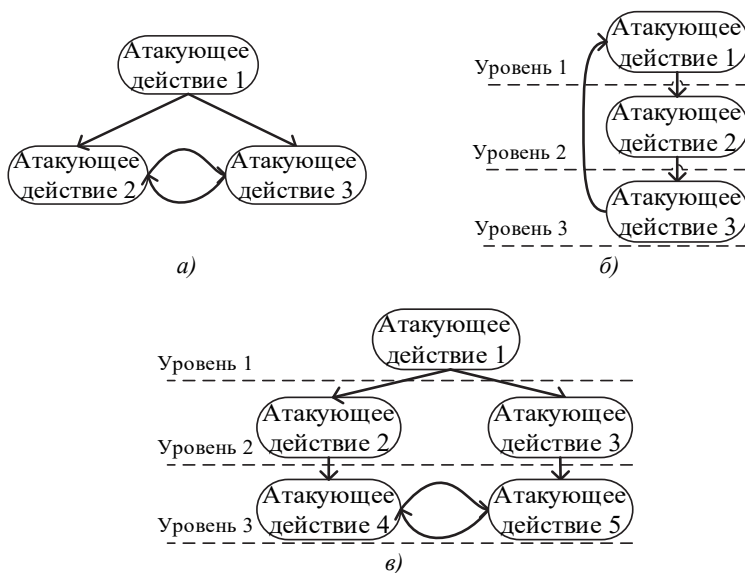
Атакующее действие 1

Атакующее действие 2

Атакующее действие 3

а)

Уровень 1

Атакующее действие 1

Уровень 2

Атакующее действие 2

Уровень 3

Атакующее действие 3

б)

Атакующее действие 1

Уровень 1

Атакующее действие 2

Атакующее действие 3

Уровень 2

Атакующее действие 4

Атакующее действие 5

Уровень 3

в)